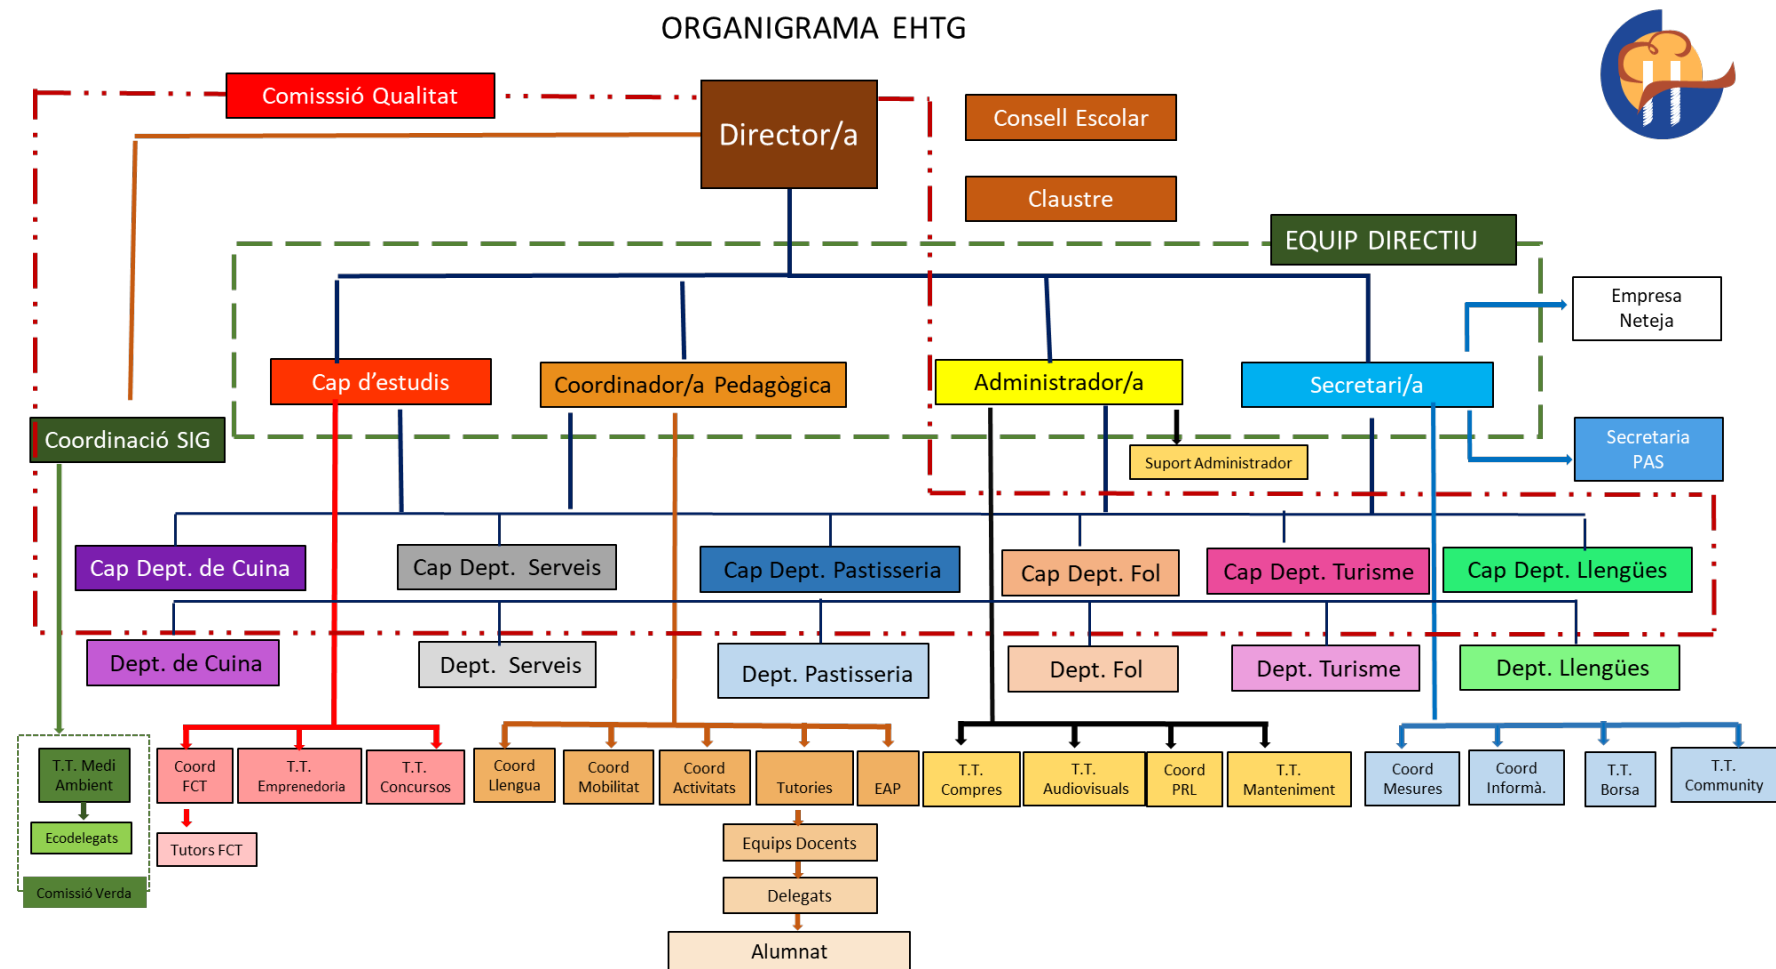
ORGANIGRAMA EHTG

Comisssió Qualitat

Director/a

Consell Escolar

Claustre

EQUIP DIRECTIU

Empresa Neteja

Cap d'estudis

Coordinador/a Pedagògica

Administrador/a

Secretari/a

Coordinació SIG

Suport Administrador

Secretaria PAS

Cap Dept. de Cuina

Cap Dept. Serveis

Cap Dept. Pastisseria

Cap Dept. Fol

Cap Dept. Turisme

Cap Dept. Llengües

Dept. de Cuina

Dept. Serveis

Dept. Pastisseria

Dept. Fol

Dept. Turisme

Dept. Llengües

T.T. Medi Ambient

Ecodelegats

Comissió Verda

Coord FCT

Tutors FCT

T.T. Emprenedoria

T.T. Concursos

Coord Llengua

Coord Mobilitat

Coord Activitats

Tutories

EAP

Equips Docents

Delegats

Alumnat

T.T. Compres

T.T. Audiovisuals

Coord PRL

T.T. Manteniment

Coord Mesures

Coord Informà.

T.T. Borsa

T.T. Community